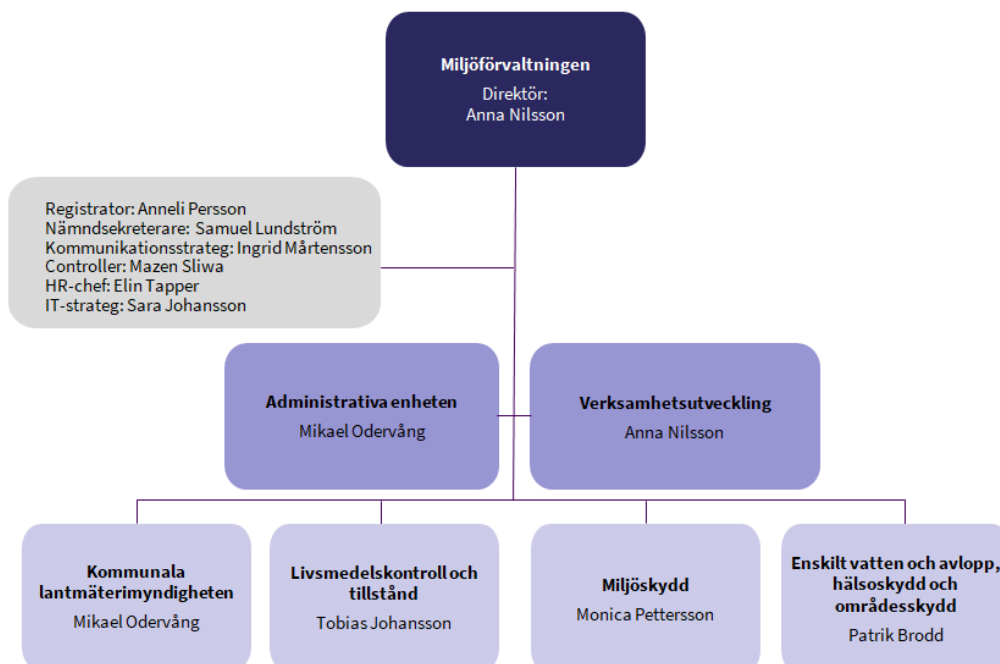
Miljöförvaltningen
Direktör:
Anna Nilsson

Registrator: Anneli Persson
Nämndsekreterare: Samuel Lundström
Kommunikationsstrateg: Ingrid Mårtensson
Controller: Mazen Sliwa
HR-chef: Elin Tapper
IT-strateg: Sara Johansson

Administrativa enheten
Mikael Odervång

Verksamhetsutveckling
Anna Nilsson

Kommunala lantmäterimyndigheten
Mikael Odervång

Livsmedelskontroll och tillstånd
Tobias Johansson

Miljöskydd
Monica Pettersson

Enskilt vatten och avlopp, hälsoskydd och områdesskydd
Patrik Brodd